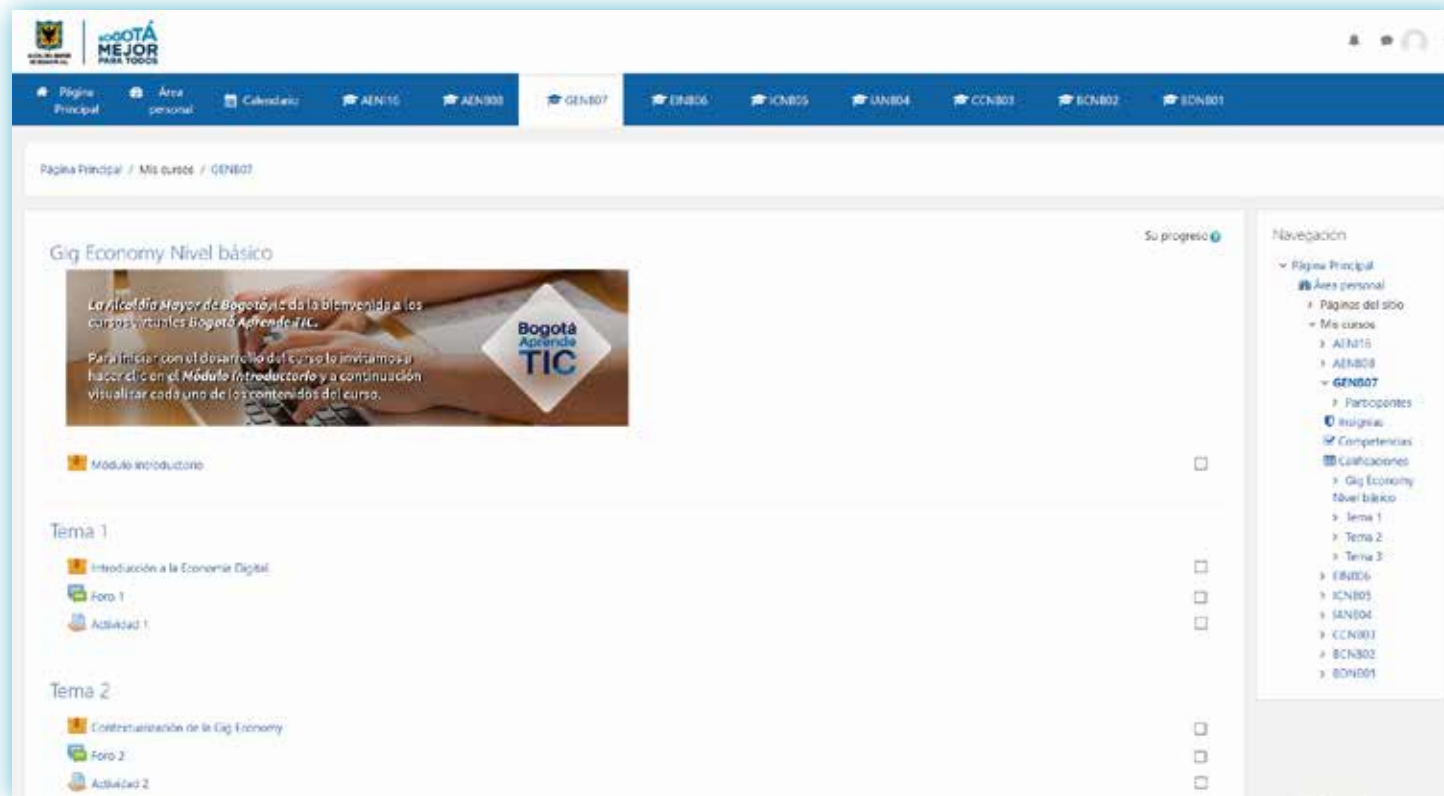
BOGOTÁ MEJOR PARA TODOS

Página Principal
Área personal
Calendario
AEN16
AEN008
GENB07
EINB06
ICNB05
IANB04
CCNB03
BCNB02
BDNB01

Página Principal / Mis cursos / GENB07

Gig Economy Nivel básico

Su progreso

La Alcaldía Mayor de Bogotá le da la bienvenida a los cursos virtuales Bogotá Aprende TIC.

Para iniciar con el desarrollo del curso lo invitamos a hacer clic en el Módulo Introductorio y a continuación visualizar cada uno de los contenidos del curso.

Bogotá Aprende TIC

Módulo introductorio

Tema 1

Introducción a la Economía Digital
Foro 1
Actividad 1

Tema 2

Contextualización de la Gig Economy
Foro 2
Actividad 2

Navegación
Página Principal
Área personal
Páginas del sitio
Mis cursos
AEN16
AENB08
GENB07
Participantes
Insignias
Competencias
Calificaciones
Gig Economy Nivel básico
Tema 1
Tema 2
Tema 3
EINB06
ICNB05
IANB04
CCNB03
BCNB02
BDNB01